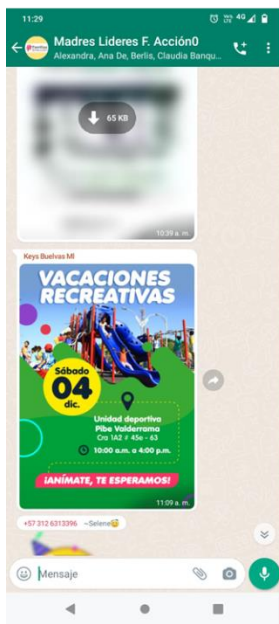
11:29

Madres Lideres F. Acción0
Alexandra, Ana De, Berlis, Claudia Banqu...

65 KB

10:39 a. m.

Keys Buelvas Ml

VACACIONES RECREATIVAS

Sábado 04 dic.

Unidad deportiva Pibe Valderrama
Cra 1A2 # 45e - 63

10:00 a.m. a 4:00 p.m.

¡ANÍMATE, TE ESPERAMOS!

11:09 a. m.

+57 312 6313396 ~Selene

Mensaje